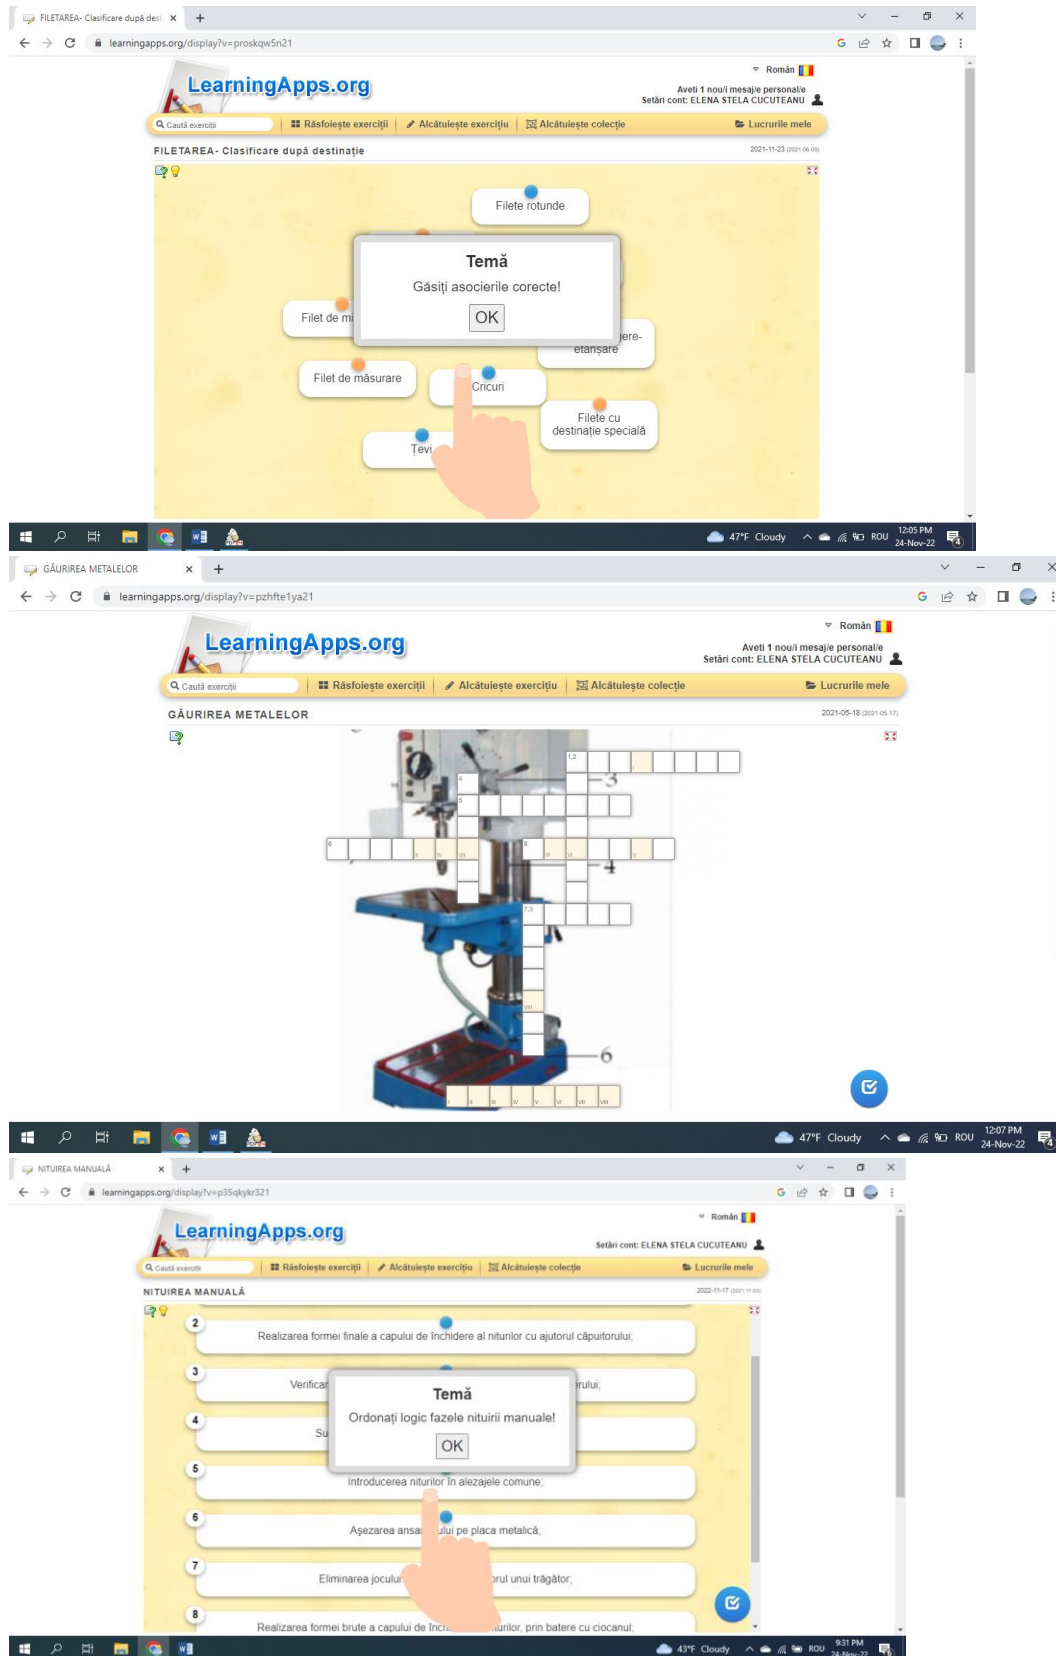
FILETAREA- Clasificare după dest ×

learningapps.org/display?v=proskqw5n21

LearningApps.org

Român

Aveti 1 nou/i mesaj/e personal/e
Setări cont: ELENA STELA CUCUTEANU

Caută exerciții | Răsfoiește exerciții | Alcătuiește exercițiu | Alcătuiește colecție | Lucrurile mele

FILETAREA- Clasificare după destinație

2021-11-23

Filete rotunde

Temă

Găsiți asocierile corecte!

OK

Filet de mi

ere- etanșare

Filet de măsurare

Cricuri

Filete cu destinație specială

Țevi

47°F Cloudy ROU 12:05 PM 24-Nov-22

GĂURIREA METALELOR ×

learningapps.org/display?v=pzhfte1ya21

LearningApps.org

Român

Aveti 1 nou/i mesaj/e personal/e
Setări cont: ELENA STELA CUCUTEANU

Caută exerciții | Răsfoiește exerciții | Alcătuiește exercițiu | Alcătuiește colecție | Lucrurile mele

GĂURIREA METALELOR

2021-05-18

1,2
3
4
5
6
II IV VII
8 III VI V
4
7,3
VIII
6
I II III IV V VI VII VIII

47°F Cloudy ROU 12:07 PM 24-Nov-22

NITUIREA MANUALĂ ×

learningapps.org/display?v=p35qkykr321

LearningApps.org

Român

Setări cont: ELENA STELA CUCUTEANU

Caută exerciții | Răsfoiește exerciții | Alcătuiește exercițiu | Alcătuiește colecție | Lucrurile mele

NITUIREA MANUALĂ

2022-11-17

2 Realizarea formei finale a capului de închidere al niturilor cu ajutorul căpuitorului;

3 Verificar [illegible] rului;

Temă

Ordonați logic fazele nituirii manuale!

OK

4 Su

5 Introducerea niturilor în alezajele comune;

6 Așezarea ansa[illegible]ului pe placa metalică;

7 Eliminarea jocului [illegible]rul unui trăgător;

8 Realizarea formei brute a capului de închi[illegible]urilor, prin batere cu ciocanul;

43°F Cloudy ROU 9:31 PM 24-Nov-22